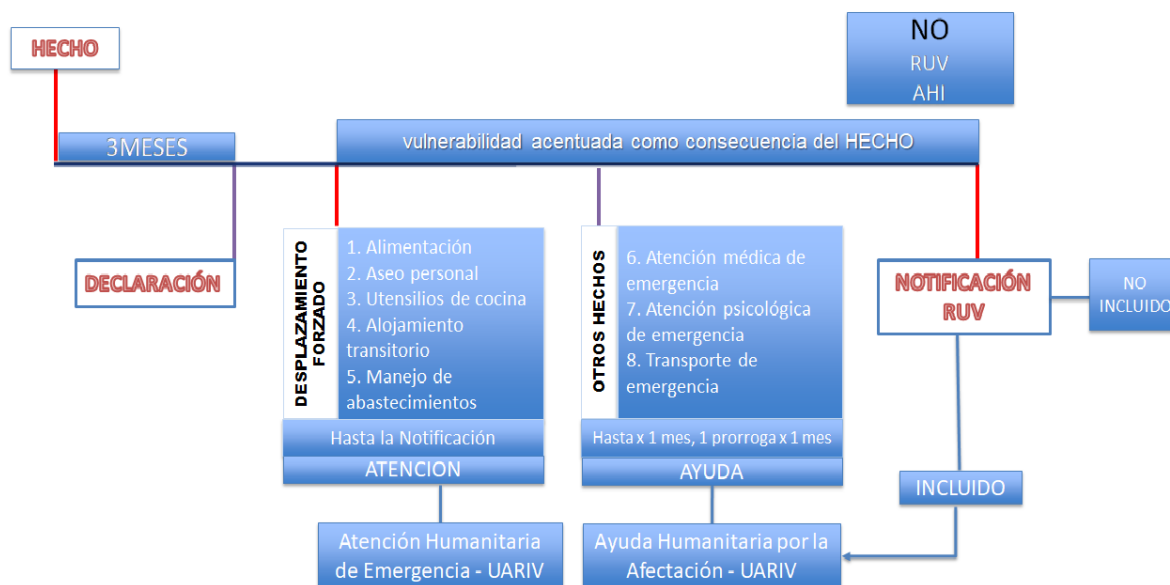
HECHO

NO
RUV
AHI

3MESES

vulnerabilidad acentuada como consecuencia del HECHO

DECLARACIÓN

DESPLAZAMIENTO FORZADO

1. Alimentación
2. Aseo personal
3. Utensilios de cocina
4. Alojamiento transitorio
5. Manejo de abastecimientos

Hasta la Notificación

ATENCION

OTROS HECHOS

6. Atención médica de emergencia
7. Atención psicológica de emergencia
8. Transporte de emergencia

Hasta x 1 mes, 1 prorroga x 1 mes

AYUDA

NOTIFICACIÓN RUV

NO INCLUIDO

INCLUIDO

Atención Humanitaria de Emergencia - UARIV

Ayuda Humanitaria por la Afectación - UARIV